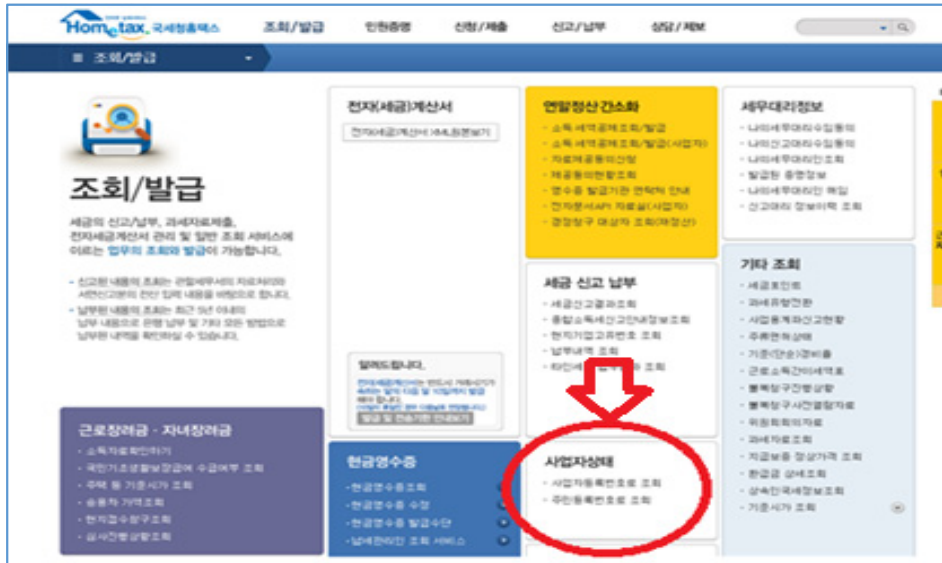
Hometax 국세청홈택스 조회/발급 민원증명 신청/제출 신고/납부 상담/제보

≡ 조회/발급

조회/발급

세금의 신고/납부, 과세자료제출, 전자세금계산서 관리 및 일반 조회 서비스에 이르는 업무의 조회와 발급이 가능합니다.

- 신고된 내용의 조회는 관할세무서의 자료처리와 서면신고분의 전산 입력 내용을 바탕으로 합니다.
- 납부된 내용의 조회는 최근 5년 이내의 납부 내용으로 은행 납부 및 기타 모든 방법으로 납부된 내역을 확인하실 수 있습니다.

전자(세금)계산서

전자세금계산서 XML원본보기

알려드립니다.

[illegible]

연말정산간소화

- 소득·세액공제조회/발급
- 소득·세액공제조회/발급(사업자)
- 자료제공동의신청
- 제공동의현황조회
- 영수증 발급기관 연락처 안내
- 전자문서API 자료실(사업자)
- 경정청구 대상자 조회(재정산)

세무대리정보

- 나의세무대리수임동의
- 나의신고대리수임동의
- 나의세무대리인조회
- 발급된 증명정보
- 나의세무대리인 해임
- 신고대리 정보이력 조회

세금 신고 납부

- 세금신고결과조회
- 종합소득세신고안내정보조회
- 현지기업고유번호 조회
- 납부내역 조회
- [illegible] 조회

기타 조회

- 세금포인트
- 과세유형전환
- 사업용계좌신고현황
- 주류면허상태
- 기준(단순)경비율
- 근로소득간이세액표
- 불복청구진행상황
- 불복청구사전결정자료
- 위원회회의자료
- 과세자료조회
- 지급보증 정상가격 조회
- 환급금 상세조회
- 상속인국세정보조회
- 기준시가 조회

근로장려금 · 자녀장려금

- 소득자료확인하기
- 국민기초생활보장급여 수급여부 조회
- 주택 등 기준시가 조회
- 승용차 가액조회
- 현지접수장구조회
- 심사진행상황조회

현금영수증

- 현금영수증조회
- 현금영수증 수정
- 현금영수증 발급수단
- 납세관리인 조회 서비스

사업자상태

- 사업자등록번호로 조회
- 주민등록번호로 조회